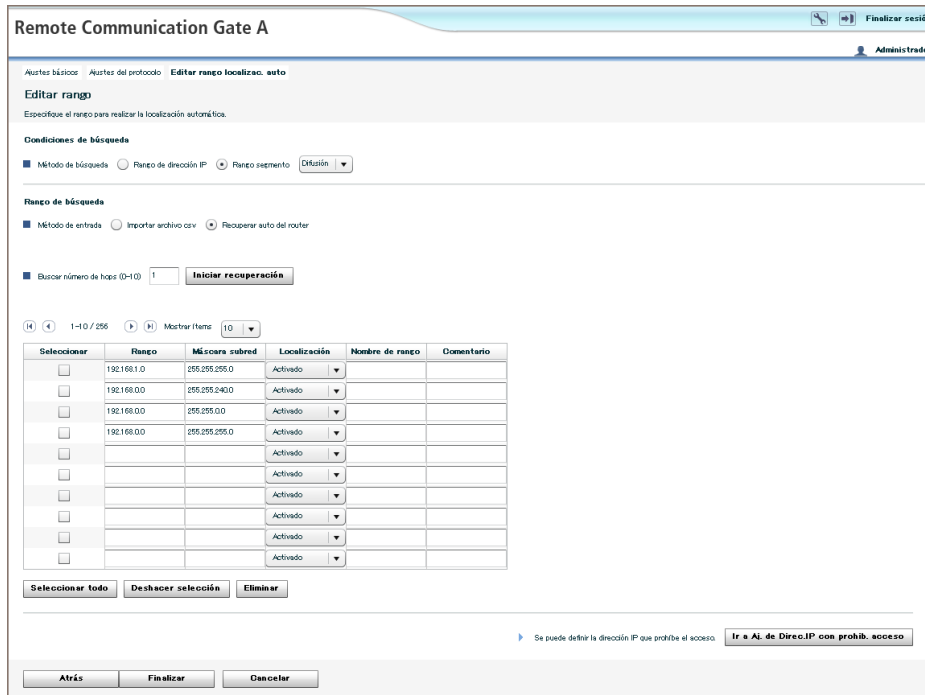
Remote Communication Gate A

Finalizar sesi

Administrad

Ajustes básicos Ajustes del protocolo Editar rango localizac. auto

Editar rango

Especifique el rango para realizar la localización automática.

Condiciones de búsqueda

Método de búsqueda Rango de dirección IP Rango segmento Difusión

Rango de búsqueda

Método de entrada Importar archivo csv Recuperar auto del router

Buscar número de hops (0-10) 1 Iniciar recuperación

1-10 / 256 Mostrar ítems 10

| Seleccionar | Rango | Máscara subred | Localización | Nombre de rango | Comentario |
|---|---|---|---|---|---|
| | 192.168.1.0 | 255.255.255.0 | Activado | | |
| | 192.168.0.0 | 255.255.240.0 | Activado | | |
| | 192.168.0.0 | 255.255.0.0 | Activado | | |
| | 192.168.0.0 | 255.255.255.0 | Activado | | |
| | | | Activado | | |
| | | | Activado | | |
| | | | Activado | | |
| | | | Activado | | |
| | | | Activado | | |
| | | | Activado | | |

Seleccionar todo Deshacer selección Eliminar

Se puede definir la dirección IP que prohíbe el acceso. Ir a Aj. de Direc.IP con prohib. acceso

Atrás Finalizar Cancelar